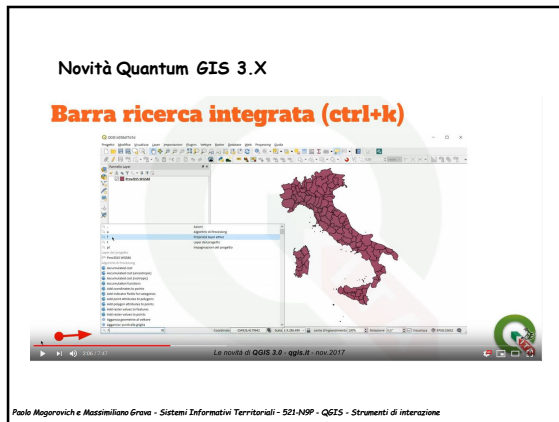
Novità Quantum GIS 3.X

Barra ricerca integrata (ctrl+k)

QGIS 3.0

Progetto Modifica Visualizza Layer Impostazioni Plugin Vettore Raster Database Web Processing Aiuto

Pannello Layer

Province_WGS84

Azioni
Algoritmi di Processing
Proprietà layer attivo
Layer del progetto
Impaginazioni del progetto

Province_WGS84

2:06 / 7:47

Le novità di QGIS 3.0 - qgis.it - nov.2017

Paolo Mogorovich e Massimiliano Grava - Sistemi Informativi Territoriali - 521-N9P - QGIS - Strumenti di interazione